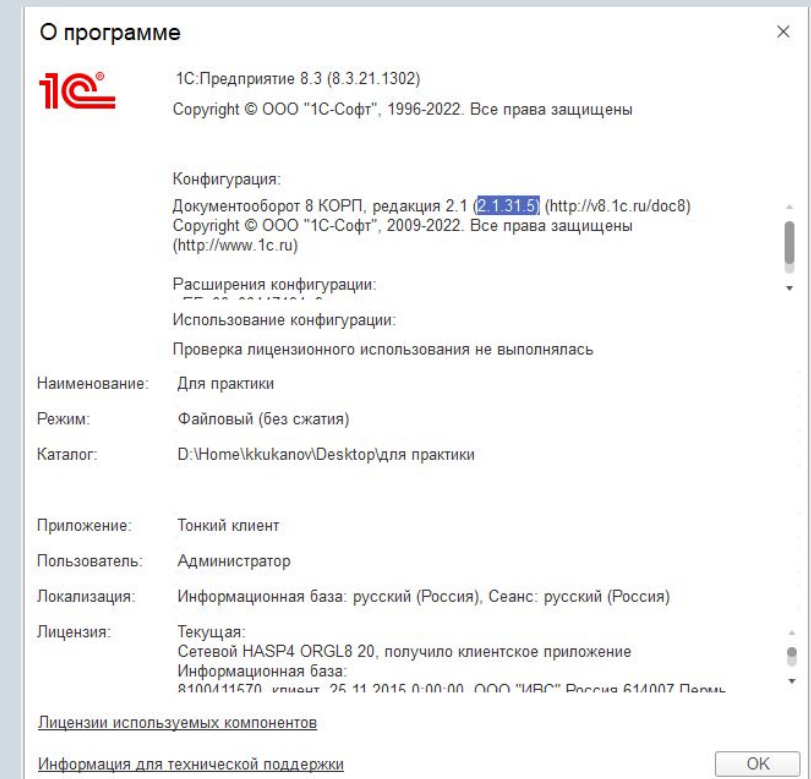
О программе

1С:Предприятие 8.3 (8.3.21.1302)
Copyright © ООО "1С-Софт", 1996-2022. Все права защищены

Конфигурация:
Документооборот 8 КОРП, редакция 2.1 (2.1.31.5) (http://v8.1c.ru/doc8)
Copyright © ООО "1С-Софт", 2009-2022. Все права защищены
(http://www.1c.ru)

Расширения конфигурации:
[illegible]

Использование конфигурации:
Проверка лицензионного использования не выполнялась

Наименование: Для практики
Режим: Файловый (без сжатия)
Каталог: D:\Home\kkukanov\Desktop\для практики

Приложение: Тонкий клиент
Пользователь: Администратор
Локализация: Информационная база: русский (Россия), Сеанс: русский (Россия)
Лицензия: Текущая:
Сетевой HASP4 ORGL8 20, получило клиентское приложение
Информационная база:
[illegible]

Лицензии используемых компонентов

Информация для технической поддержки

OK